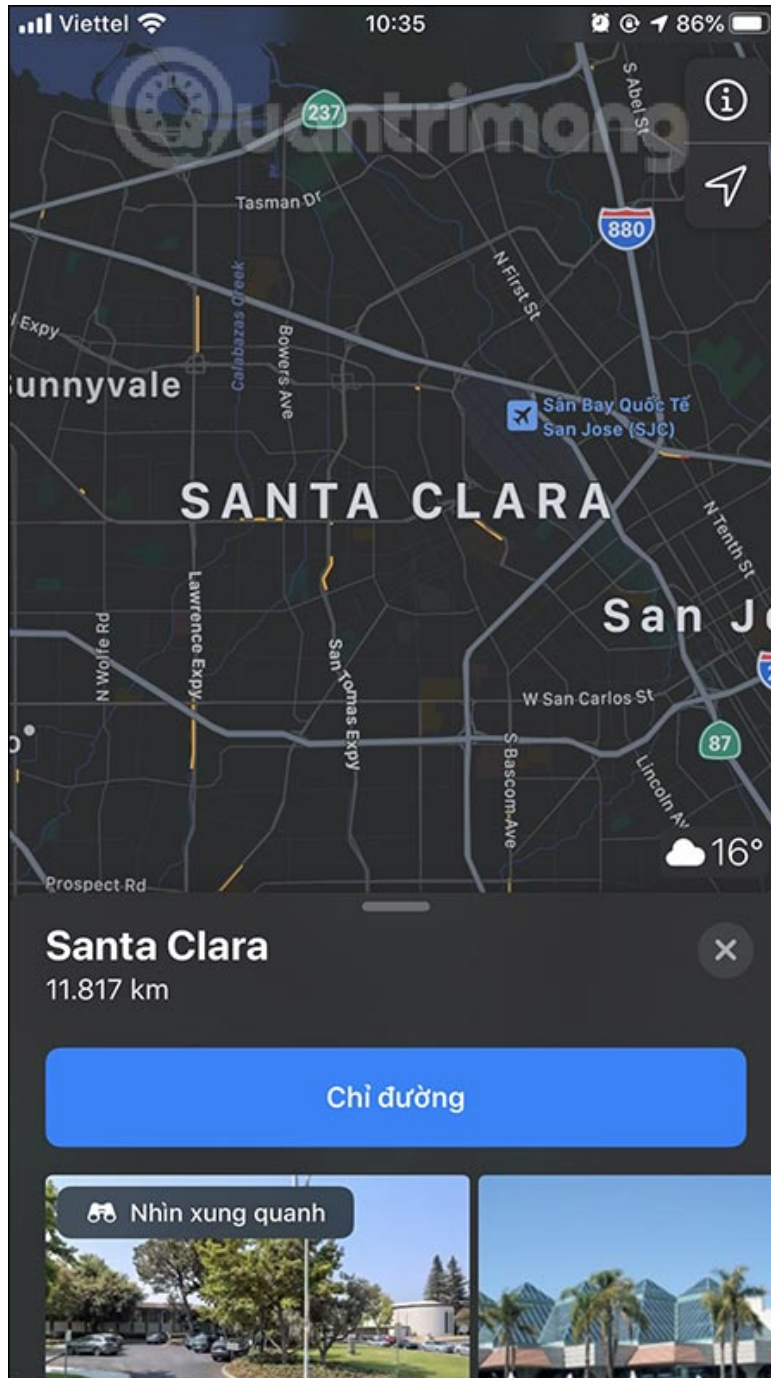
Viettel 10:35 86%

quantrimang

237

S Abel St

Tasman Dr

880

N First St

Calabazas Creek

l Expy

Bowers Ave

Sunnyvale

Sân Bay Quốc Tế San Jose (SJC)

SANTA CLARA

N Tenth St

San Jo

Lawrence Expy

N Wolfe Rd

San Tomas Expy

W San Carlos St

87

S Bascom Ave

Lincoln Av

16°

Prospect Rd

Santa Clara
11.817 km

Chỉ đường

Nhìn xung quanh